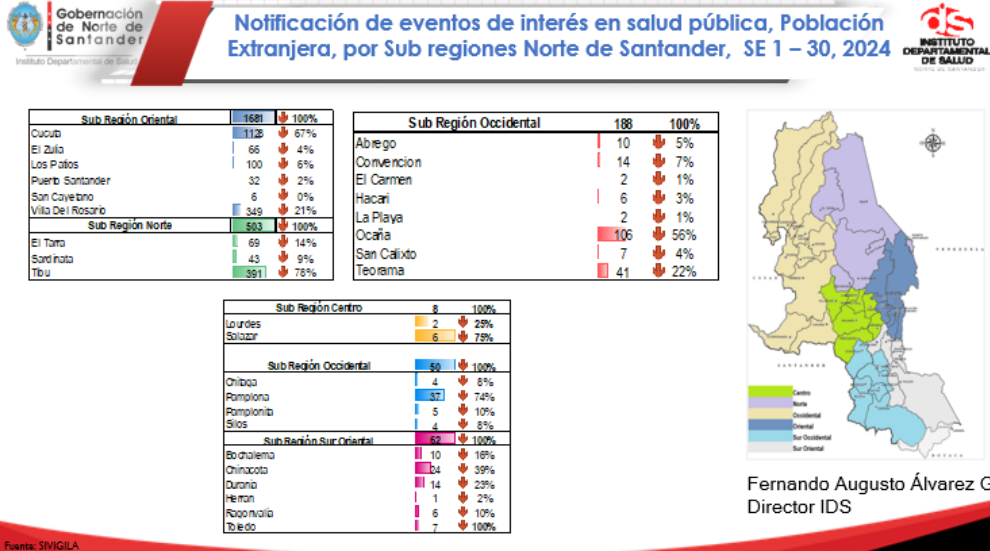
Gobernación de Norte de Santander
Instituto Departamental de Salud

Notificación de eventos de interés en salud pública, Población Extranjera, por Sub regiones Norte de Santander, SE 1 – 30, 2024

IDS INSTITUTO DEPARTAMENTAL DE SALUD
NORTE DE SANTANDER

| Sub Región Oriental | 1681 | 100% |
|---|---|---|
| Cucuta | 1128 | 67% |
| El Zulia | 66 | 4% |
| Los Patios | 100 | 6% |
| Puerto Santander | 32 | 2% |
| San Cayetano | 6 | 0% |
| Villa Del Rosario | 349 | 21% |
| Sub Región Norte | 503 | 100% |
| El Tarra | 69 | 14% |
| Sardinata | 43 | 9% |
| Tibu | 391 | 78% |

| Sub Región Occidental | 188 | 100% |
|---|---|---|
| Abrego | 10 | 5% |
| Convencion | 14 | 7% |
| El Carmen | 2 | 1% |
| Hacari | 6 | 3% |
| La Playa | 2 | 1% |
| Ocaña | 106 | 56% |
| San Calixto | 7 | 4% |
| Teorama | 41 | 22% |

| Sub Región Centro | 8 | 100% |
|---|---|---|
| Lourdes | 2 | 25% |
| Salazar | 6 | 75% |
| Sub Región Occidental | 50 | 100% |
| Chitaga | 4 | 8% |
| Pamplona | 37 | 74% |
| Pamplonita | 5 | 10% |
| Silos | 4 | 8% |
| Sub Región Sur Oriental | 62 | 100% |
| Bochalema | 10 | 16% |
| Chinacota | 24 | 39% |
| Duranía | 14 | 23% |
| Herran | 1 | 2% |
| Ragonvalia | 6 | 10% |
| Toledo | 7 | 100% |

Centro
Norte
Occidental
Oriental
Sur Occidental
Sur Oriental

Fernando Augusto Álvarez G
Director IDS

Fuente: SIVIGILA